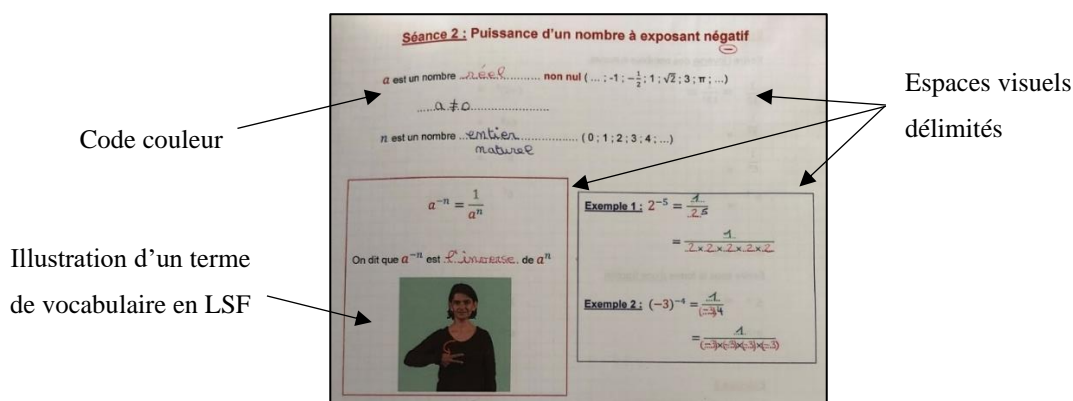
Séance 2 : Puissance d'un nombre à exposant négatif

$a$ est un nombre ..réel.......... non nul ( ... ; -1 ; $-\frac{1}{2}$ ; 1 ; $\sqrt{2}$ ; 3 ; π ; ...)

.....$a \neq 0$.....................

$n$ est un nombre ..entier naturel................ ( 0 ; 1 ; 2 ; 3 ; 4 ; ...)

Code couleur

Espaces visuels délimités

$a^{-n} = \frac{1}{a^n}$

On dit que $a^{-n}$ est l'inverse de $a^n$

Exemple 1 : $2^{-5} = \frac{1}{2^5}$

$= \frac{1}{2 \times 2 \times 2 \times 2 \times 2}$

Exemple 2 : $(-3)^{-4} = \frac{1}{(-3)^4}$

$= \frac{1}{(-3) \times (-3) \times (-3) \times (-3)}$

Illustration d'un terme de vocabulaire en LSF